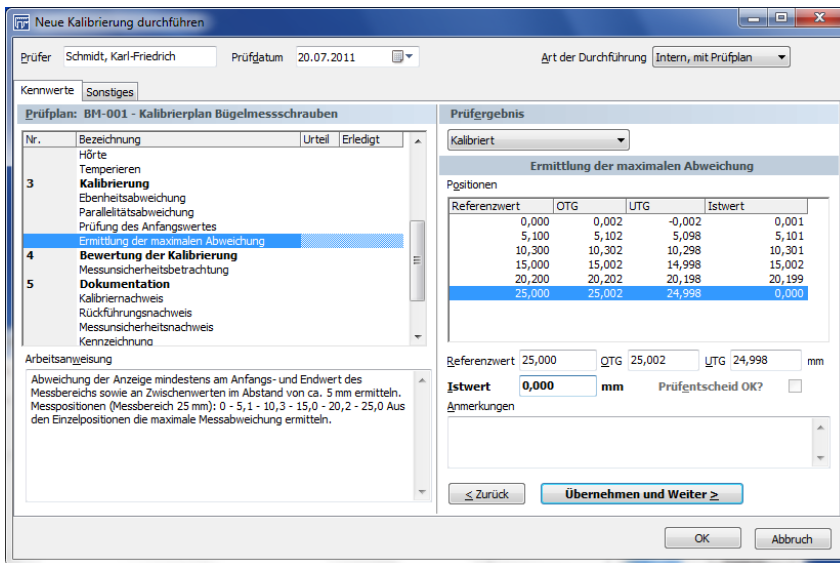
Neue Kalibrierung durchführen

Prüfer Schmidt, Karl-Friedrich Prüfdatum 20.07.2011 Art der Durchführung Intern, mit Prüfplan

Kennwerte Sonstiges

Prüfplan: BM-001 - Kalibrierplan Bügelmessschrauben

| Nr. | Bezeichnung | Urteil | Erledigt |
|---|---|---|---|
| | Hörte | | |
| | Temperieren | | |
| 3 | Kalibrierung | | |
| | Ebenheitsabweichung | | |
| | Parallelitätsabweichung | | |
| | Prüfung des Anfangswertes | | |
| | Ermittlung der maximalen Abweichung | | |
| 4 | Bewertung der Kalibrierung | | |
| | Messunsicherheitsbetrachtung | | |
| 5 | Dokumentation | | |
| | Kalibriernachweis | | |
| | Rückführungsnachweis | | |
| | Messunsicherheitsnachweis | | |
| | Kennzeichnung | | |

Arbeitsanweisung

Abweichung der Anzeige mindestens am Anfangs- und Endwert des Messbereichs sowie an Zwischenwerten im Abstand von ca. 5 mm ermitteln. Messpositionen (Messbereich 25 mm): 0 - 5,1 - 10,3 - 15,0 - 20,2 - 25,0 Aus den Einzelpositionen die maximale Messabweichung ermitteln.

Prüfergebnis

Kalibriert

Ermittlung der maximalen Abweichung

Positionen

| Referenzwert | OTG | UTG | Istwert |
|---|---|---|---|
| 0,000 | 0,002 | -0,002 | 0,001 |
| 5,100 | 5,102 | 5,098 | 5,101 |
| 10,300 | 10,302 | 10,298 | 10,301 |
| 15,000 | 15,002 | 14,998 | 15,002 |
| 20,200 | 20,202 | 20,198 | 20,199 |
| 25,000 | 25,002 | 24,998 | 0,000 |

Referenzwert 25,000 OTG 25,002 UTG 24,998 mm

Istwert 0,000 mm Prüfentscheid OK?

Anmerkungen

< Zurück Übernehmen und Weiter >

OK Abbruch